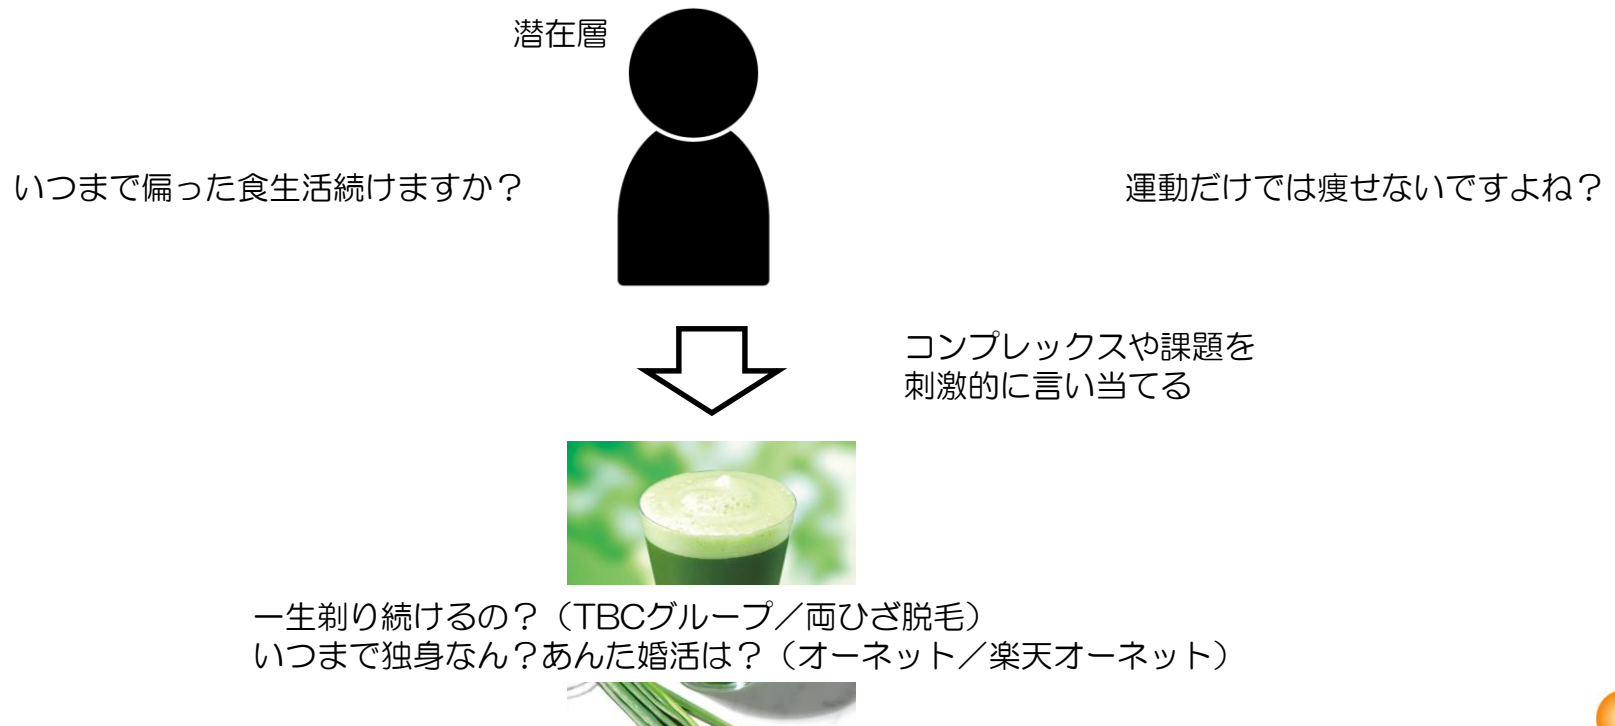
潜在層

いつまで偏った食生活続けますか？

運動だけでは痩せないですよね？

コンプレックスや課題を
刺激的に言い当てる

一生剃り続けるの？（TBCグループ／両ひざ脱毛）
いつまで独身なん？あんた婚活は？（オーネット／楽天オーネット）